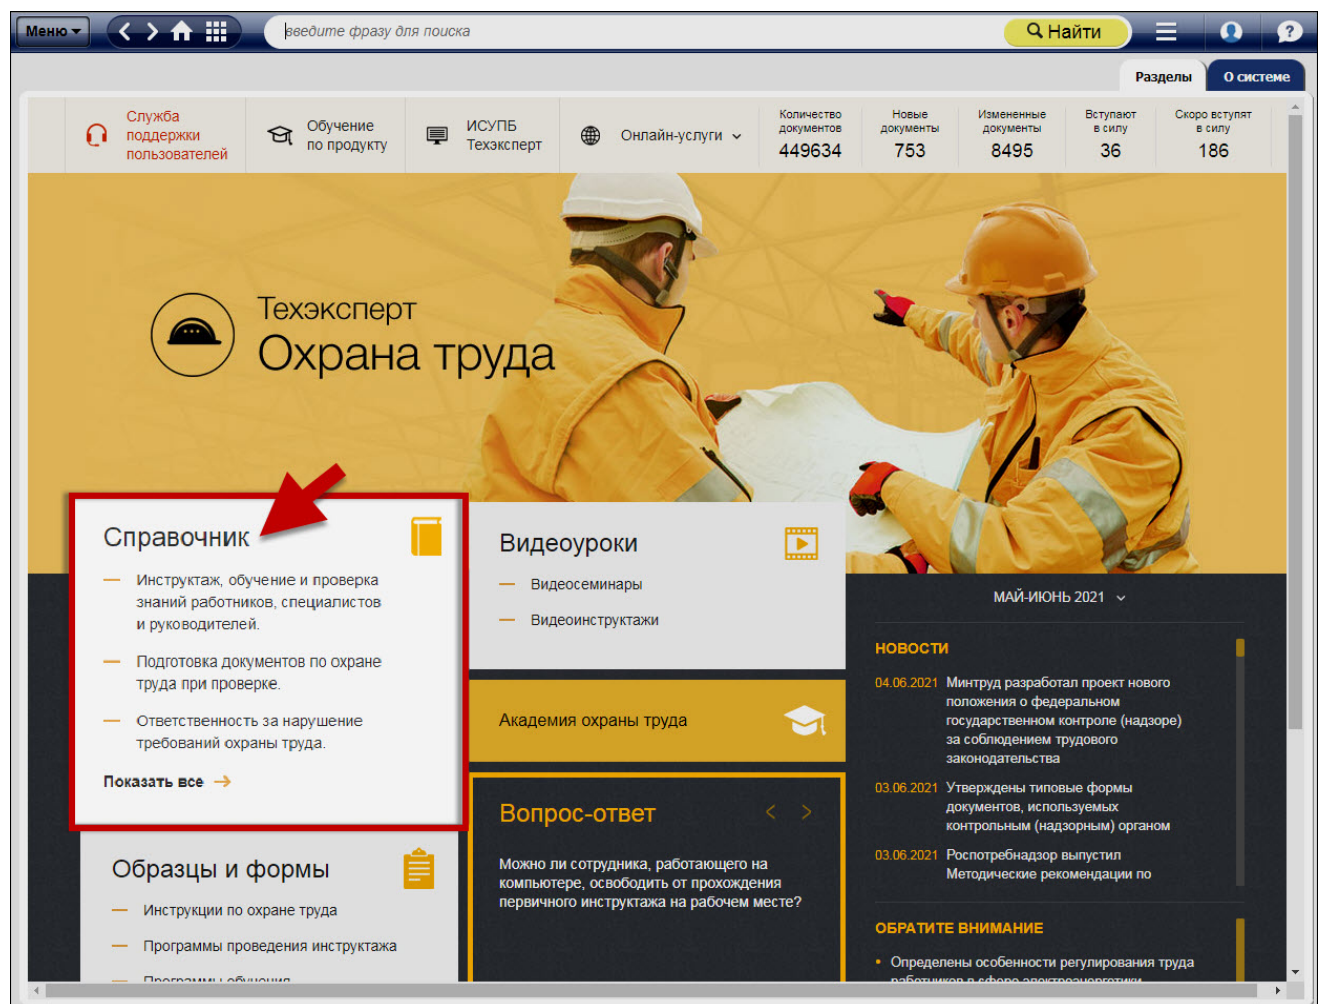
Меню

введите фразу для поиска

Найти

Разделы

О системе

Служба поддержки пользователей

Обучение по продукту

ИСУПБ Техэксперт

Онлайн-услуги

| Количество документов | Новые документы | Измененные документы | Вступают в силу | Скоро вступят в силу |
|---|---|---|---|---|
| 449634 | 753 | 8495 | 36 | 186 |

Техэксперт
Охрана труда

Справочник

— Инструктаж, обучение и проверка знаний работников, специалистов и руководителей.

— Подготовка документов по охране труда при проверке.

— Ответственность за нарушение требований охраны труда.

Показать все

Образцы и формы

— Инструкции по охране труда

— Программы проведения инструктажа

— Программы обучения

Видеоуроки

— Видеосеминары

— Видеоинструктажи

Академия охраны труда

Вопрос-ответ

Можно ли сотрудника, работающего на компьютере, освободить от прохождения первичного инструктажа на рабочем месте?

МАЙ-ИЮНЬ 2021

НОВОСТИ

04.06.2021 Минтруд разработал проект нового положения о федеральном государственном контроле (надзоре) за соблюдением трудового законодательства

03.06.2021 Утверждены типовые формы документов, используемых контрольным (надзорным) органом

03.06.2021 Роспотребнадзор выпустил Методические рекомендации по

ОБРАТИТЕ ВНИМАНИЕ

• Определены особенности регулирования труда работников в сфере электроэнергетики